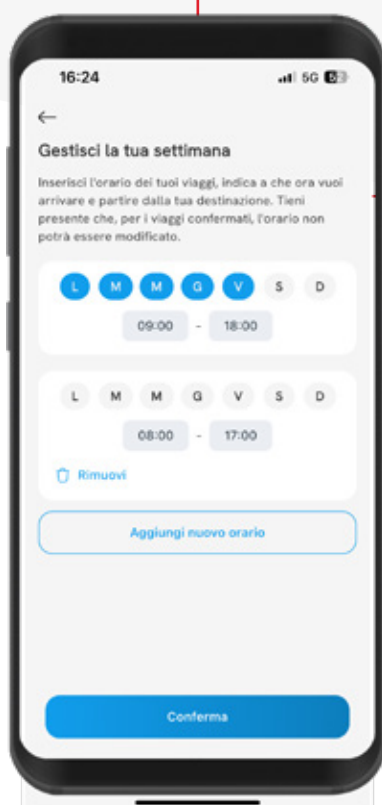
16:24

5G

←

Gestisci la tua settimana

Inserisci l'orario dei tuoi viaggi, indica a che ora vuoi arrivare e partire dalla tua destinazione. Tieni presente che, per i viaggi confermati, l'orario non potrà essere modificato.

L M M G V S D

09:00 - 18:00

L M M G V S D

08:00 - 17:00

Rimuovi

Aggiungi nuovo orario

Conferma